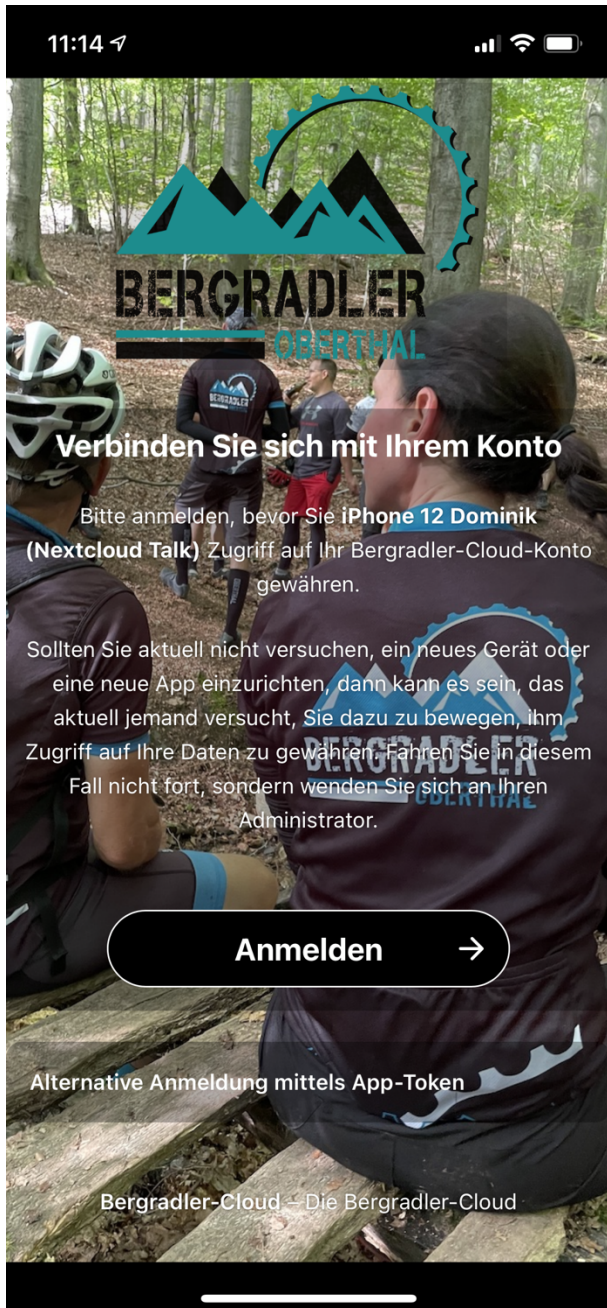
11:14

BERGRADLER
OBERTHAL

Verbinden Sie sich mit Ihrem Konto

Bitte anmelden, bevor Sie **iPhone 12 Dominik (Nextcloud Talk)** Zugriff auf Ihr Bergradler-Cloud-Konto gewähren.

Sollten Sie aktuell nicht versuchen, ein neues Gerät oder eine neue App einzurichten, dann kann es sein, das aktuell jemand versucht, Sie dazu zu bewegen, ihm Zugriff auf Ihre Daten zu gewähren. Fahren Sie in diesem Fall nicht fort, sondern wenden Sie sich an Ihren Administrator.

Anmelden →

Alternative Anmeldung mittels App-Token

Bergradler-Cloud – Die Bergradler-Cloud